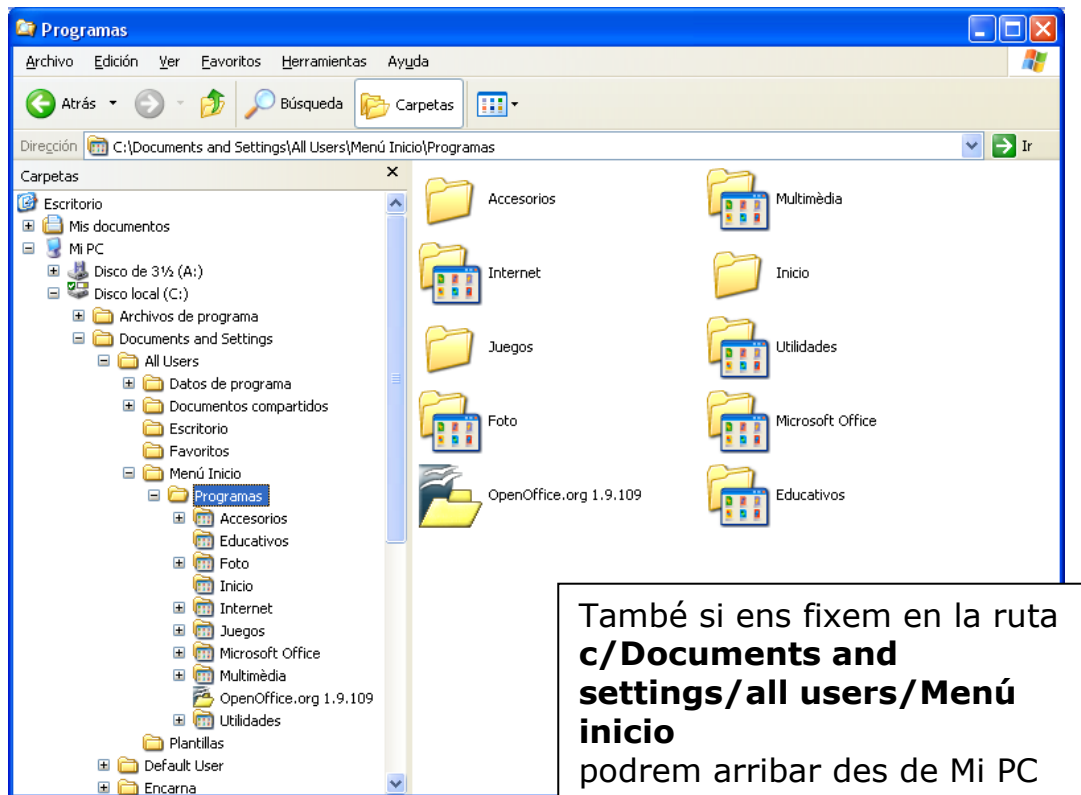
Programas

Archivo Edición Ver Favoritos Herramientas Ayuda

Atrás Búsqueda Carpetas

Dirección C:\Documents and Settings\All Users\Menú Inicio\Programas Ir

Carpetas ×

Escritorio
Mis documentos
Mi PC
Disco de 3½ (A:)
Disco local (C:)
Archivos de programa
Documents and Settings
All Users
Datos de programa
Documentos compartidos
Escritorio
Favoritos
Menú Inicio
Programas
Accesorios
Educativos
Foto
Inicio
Internet
Juegos
Microsoft Office
Multimèdia
OpenOffice.org 1.9.109
Utilidades
Plantillas
Default User
Encarna

Accesorios
Multimèdia
Internet
Inicio
Juegos
Utilidades
Foto
Microsoft Office
OpenOffice.org 1.9.109
Educativos

També si ens fixem en la ruta **c/Documents and settings/all users/Menú inicio** podrem arribar des de Mi PC